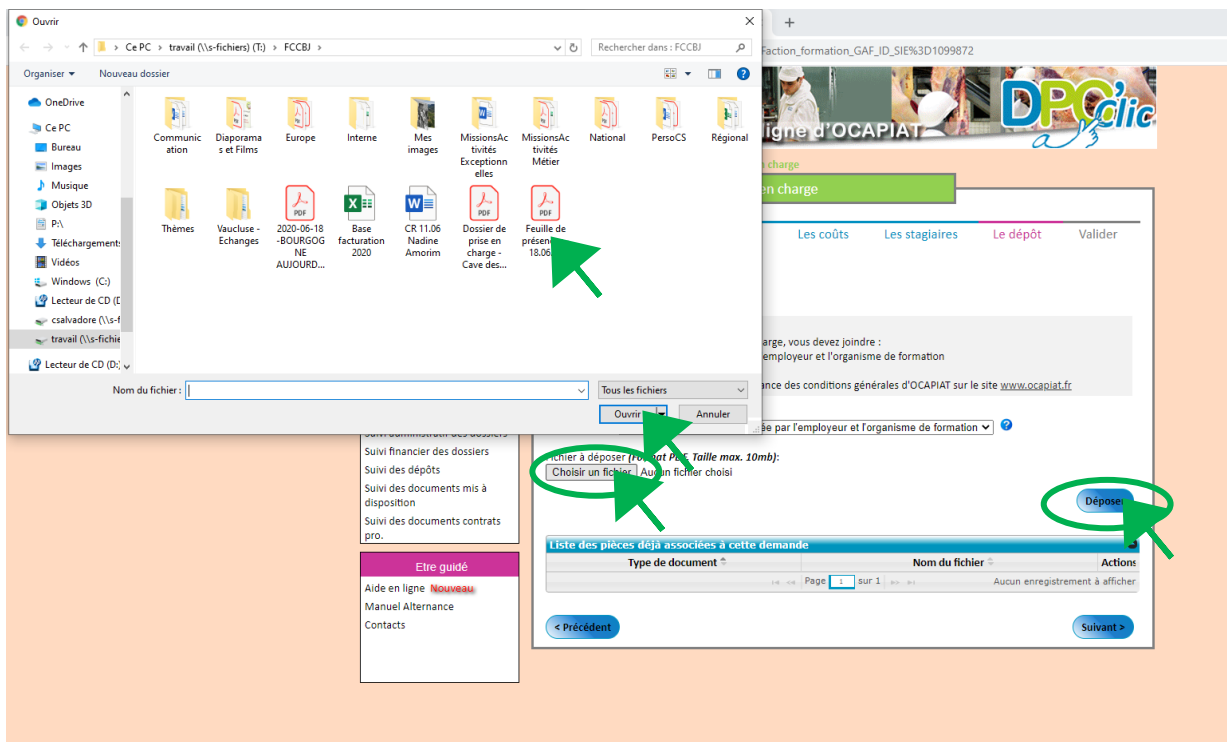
Ouvrir

Ce PC > travail (\\s-fichiers) (T:) > FCCBJ

Rechercher dans : FCCBJ

Organiser ▾ Nouveau dossier

OneDrive
Ce PC
Bureau
Images
Musique
Objets 3D
P:\
Téléchargements
Vidéos
Windows (C:)
Lecteur de CD (D
csalvadore (\\s-f
travail (\\s-fichie
Lecteur de CD (D:)

Communication
Diaporamas et Films
Europe
Interne
Mes images
MissionsActivités Exceptionnelles
MissionsActivités Métier
National
PersoCS
Régional
Thèmes
Vaucluse - Echanges
2020-06-18-BOURGOGNE AUJOURD...
Base facturation 2020
CR 11.06 Nadine Amorim
Dossier de prise en charge - Cave des...
Feuille de présen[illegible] 18.06

Nom du fichier :
Tous les fichiers
Ouvrir
Annuler

Faction_formation_GAF_ID_SIE%3D1099872

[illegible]ligne d'OCAPIAT
DPO'clic

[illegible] charge
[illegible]en charge

Les coûts
Les stagiaires
Le dépôt
Valider

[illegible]arge, vous devez joindre :
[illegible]employeur et l'organisme de formation
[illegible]ance des conditions générales d'OCAPIAT sur le site www.ocapiat.fr

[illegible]ée par l'employeur et l'organisme de formation

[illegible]ichier à déposer (Fo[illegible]at P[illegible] Taille max. 10mb):
Choisir un fichier Aucun fichier choisi

Déposer

Suivi administratif des dossiers
Suivi financier des dossiers
Suivi des dépôts
Suivi des documents mis à disposition
Suivi des documents contrats pro.

Etre guidé
Aide en ligne Nouveau
Manuel Alternance
Contacts

Liste des pièces déjà associées à cette demande

| Type de document | Nom du fichier | Actions |
|---|---|---|

Page 1 sur 1
Aucun enregistrement à afficher

< Précédent
Suivant >